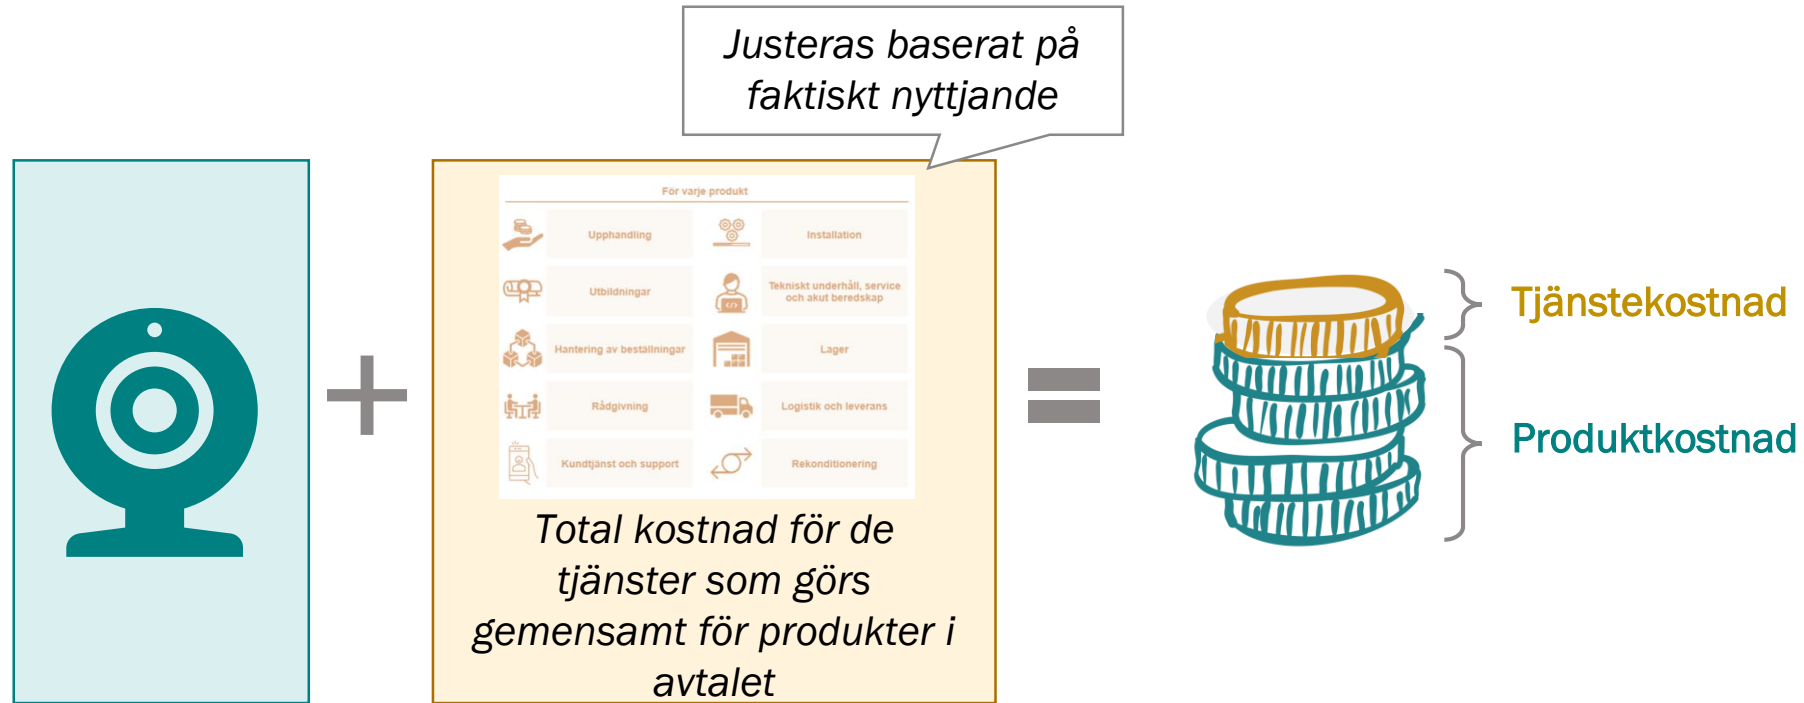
Justeras baserat på faktiskt nyttjande

För varje produkt

| Upphandling | Installation |
|---|---|
| Utbildningar | Tekniskt underhåll, service och akut beredskap |
| Hantering av beställningar | Lager |
| Rådgivning | Logistik och leverans |
| Kundtjänst och support | Rekonditionering |

Total kostnad för de tjänster som görs gemensamt för produkter i avtalet

Tjänstekostnad

Produktkostnad